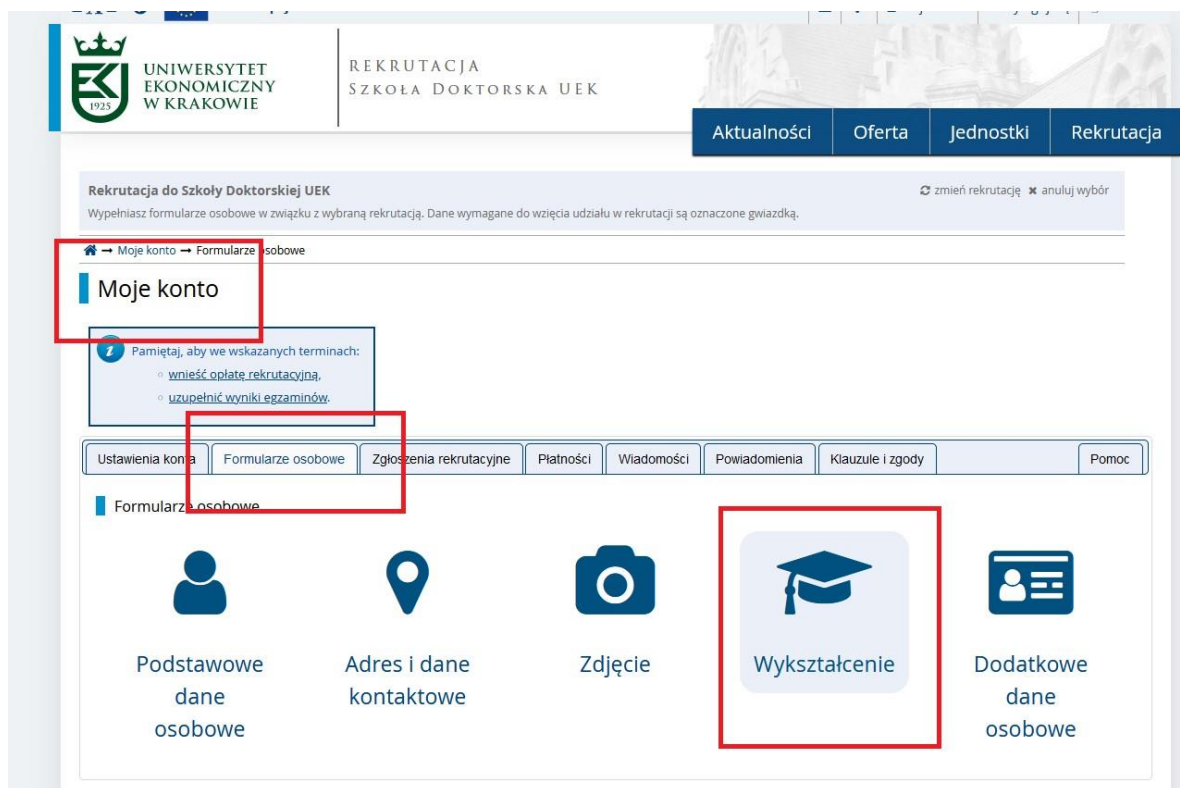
UEK 1925 UNIWERSYTET EKONOMICZNY W KRAKOWIE

REKRUTACJA SZKOŁA DOKTORSKA UEK

Aktualności | Oferta | Jednostki | Rekrutacja

Rekrutacja do Szkoły Doktorskiej UEK

zmień rekrutację ✖ anuluj wybór

Wypełniasz formularze osobowe w związku z wybraną rekrutacją. Dane wymagane do wzięcia udziału w rekrutacji są oznaczone gwiazdką.

→ Moje konto → Formularze osobowe

Moje konto

Pamiętaj, aby we wskazanych terminach:
wnieść opłatę rekrutacyjną,
uzupełnić wyniki egzaminów.

Ustawienia konta | Formularze osobowe | Zgłoszenia rekrutacyjne | Płatności | Wiadomości | Powiadomienia | Klauzule i zgody | Pomoc

Formularze osobowe

Podstawowe dane osobowe

Adres i dane kontaktowe

Zdjęcie

Wykształcenie

Dodatkowe dane osobowe